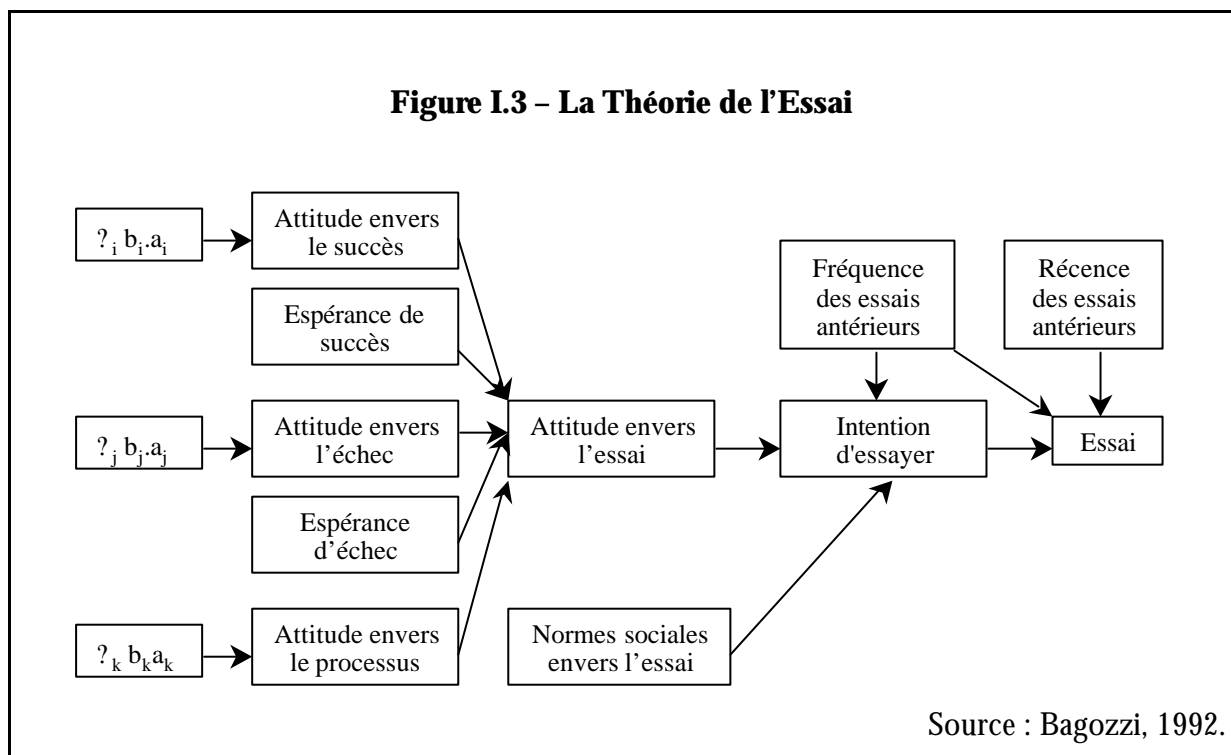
**Figure I.3 – La Théorie de l'Essai**

$?_i\ b_i.a_i$

Attitude envers le succès

Espérance de succès

$?_j\ b_j.a_j$

Attitude envers l'échec

Espérance d'échec

$?_k\ b_k a_k$

Attitude envers le processus

Attitude envers l'essai

Normes sociales envers l'essai

Fréquence des essais antérieurs

Intention d'essayer

Récence des essais antérieurs

Essai

Source : Bagozzi, 1992.